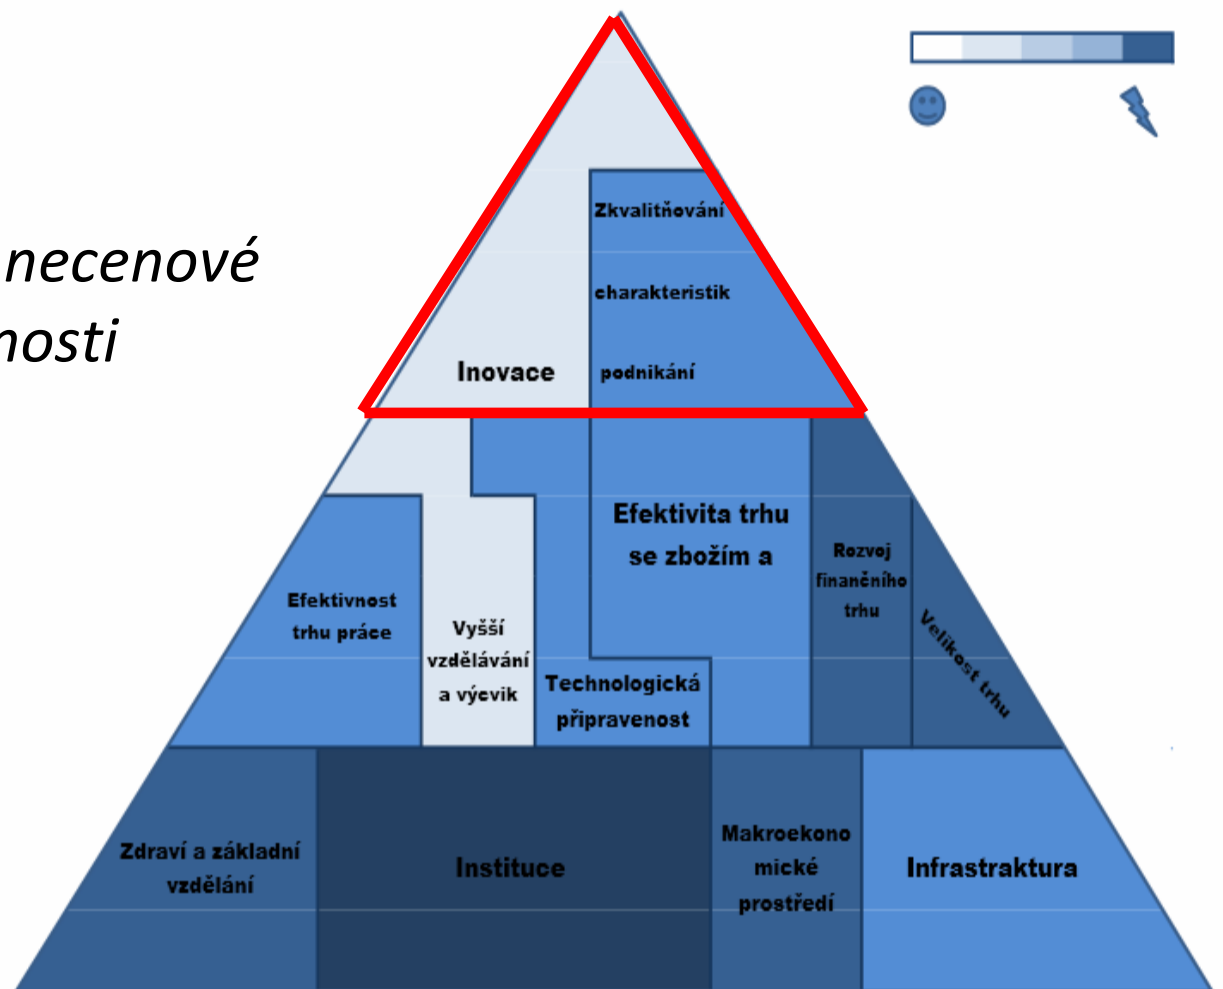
necenové
nosti

Inovace

Zkvalitňování charakteristik podnikání

Efektivnost trhu práce

Vyšší vzdělávání a výcvik

Efektivita trhu se zbožím a

Technologická připravenost

Rozvoj finančního trhu

Velikost trhu

Zdraví a základní vzdělání

Instituce

Makroekonomické prostředí

Infrastraktura